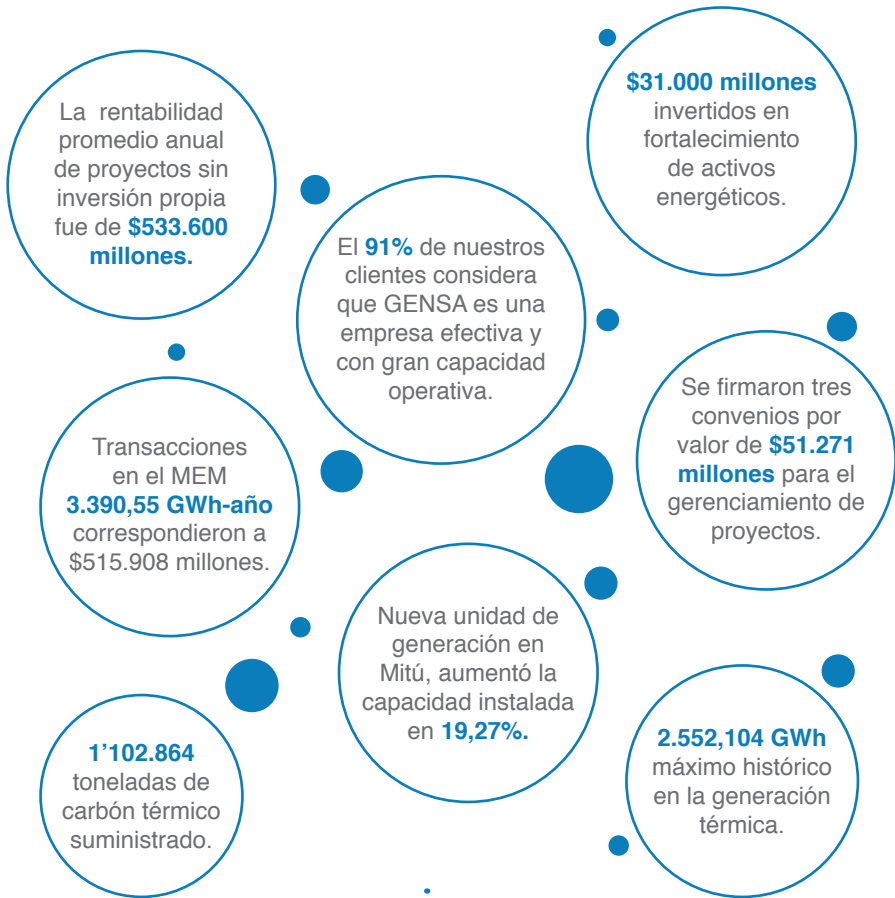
La rentabilidad promedio anual de proyectos sin inversión propia fue de **$533.600 millones.**

**$31.000 millones** invertidos en fortalecimiento de activos energéticos.

El **91%** de nuestros clientes considera que GENSA es una empresa efectiva y con gran capacidad operativa.

Se firmaron tres convenios por valor de **$51.271 millones** para el gerenciamiento de proyectos.

Transacciones en el MEM **3.390,55 GWh-año** correspondieron a $515.908 millones.

Nueva unidad de generación en Mitú, aumentó la capacidad instalada en **19,27%.**

**1'102.864** toneladas de carbón térmico suministrado.

**2.552,104 GWh** máximo histórico en la generación térmica.